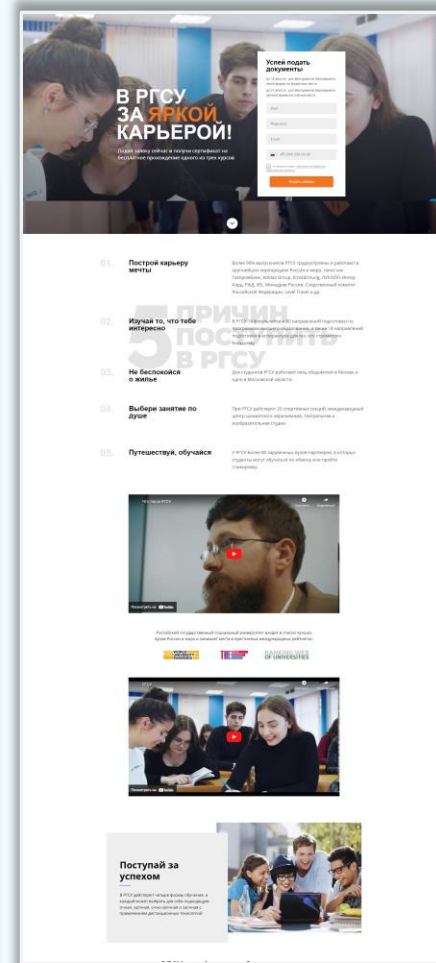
В РГСУ ЗА ЯРКОЙ КАРЬЕРОЙ!

Подай заявку сейчас и получи сертификат на бесплатное прохождение одного из трех курсов

Успей подать документы

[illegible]

Имя

Фамилия

Email

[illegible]

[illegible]

Подать заявку

5 ПРИЧИН ПОСТУПИТЬ В РГСУ

01. Построй карьеру мечты

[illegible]

02. Изучай то, что тебе интересно

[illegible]

03. Не беспокойся о жилье

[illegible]

04. Выбери занятие по душе

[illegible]

05. Путешествуй, обучайся

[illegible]

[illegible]

Смотреть на YouTube

Российский государственный социальный университет входит в список лучших вузов России и мира и занимает места в престижных международных рейтингах

THE

RANKING WEB OF UNIVERSITIES

Смотреть на YouTube

Поступай за успехом

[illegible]

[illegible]